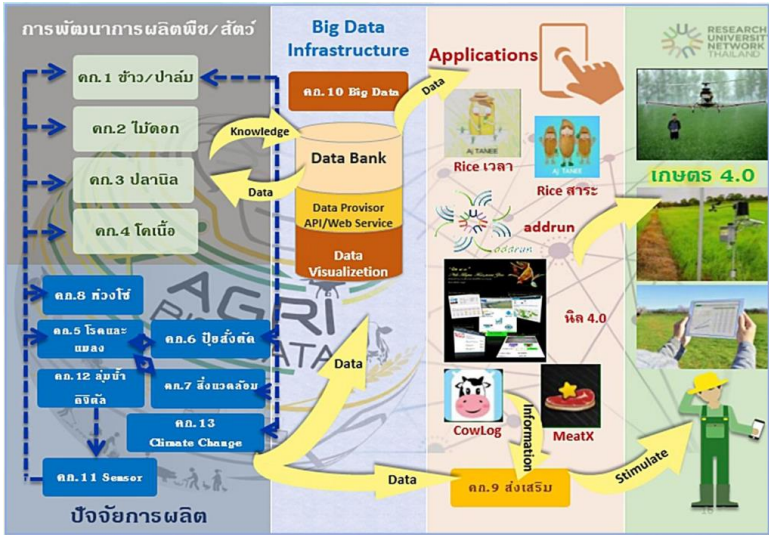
การพัฒนาการผลิตพืช/สัตว์

คก.1 ข้าว/ปาล์ม

คก.2 ไม้ดอก

คก.3 ปลานิล

คก.4 โคเนื้อ

คก.8 ห่วงโซ่

คก.5 โรคและแมลง

คก.6 ปุ๋ยสั่งตัด

คก.12 ลุ่มน้ำดิจิตัล

คก.7 สิ่งแวดล้อม

คก.13 Climate Change

คก.11 Sensor

ปัจจัยการผลิต

AGRI BIG DATA

Big Data Infrastructure

คก.10 Big Data

Knowledge

Data

Data Bank

Data Provisor API/Web Service

Data Visualizetion

Data

Data

Applications

Rice เวลา

Rice สาระ

addrun

นิล 4.0

CowLog

MeatX

Information

คก.9 ส่งเสริม

Stimulate

RESEARCH UNIVERSITY NETWORK THAILAND

เกษตร 4.0